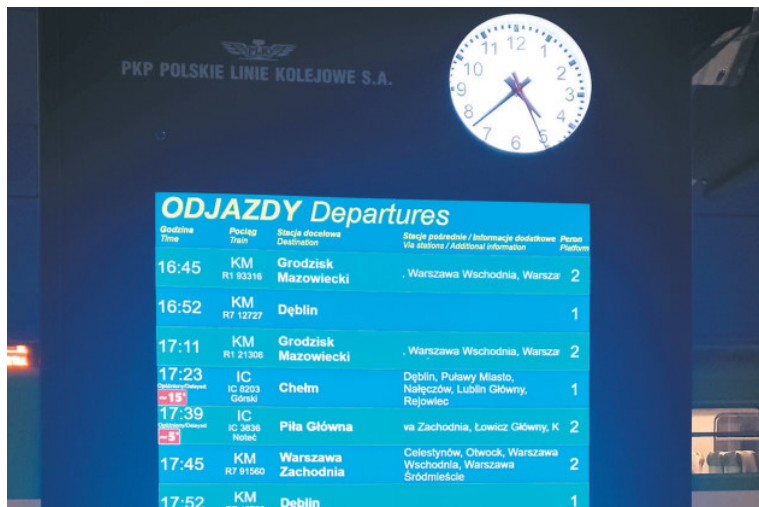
PKP POLSKIE LINIE KOLEJOWE S.A.

12 1 2 3 4 5 7 8 10 11

ODJAZDY Departures

| Godzina Time | Pociąg Train | Stacja docelowa Destination | Stacje pośrednie / Informacje dodatkowe Via stations / Additional information | Peron Platform |
|---|---|---|---|---|
| 16:45 | KM R1 93316 | Grodzisk Mazowiecki | , Warszawa Wschodnia, Warsza | 2 |
| 16:52 | KM R7 12727 | Dęblin | | 1 |
| 17:11 | KM R1 21308 | Grodzisk Mazowiecki | , Warszawa Wschodnia, Warsza | 2 |
| 17:23 Opóźnienie/Delayed ~15' | IC IC 8203 Górski | Chełm | Dęblin, Puławy Miasto, Nałęczów, Lublin Główny, Rejowiec | 1 |
| 17:39 Opóźnienie/Delayed ~5' | IC IC 3836 Noteć | Piła Główna | va Zachodnia, Łowicz Główny, K | 2 |
| 17:45 | KM R7 91560 | Warszawa Zachodnia | Celestynów, Otwock, Warszawa Wschodnia, Warszawa Śródmieście | 2 |
| 17:52 | KM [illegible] | Dęblin | | 1 |